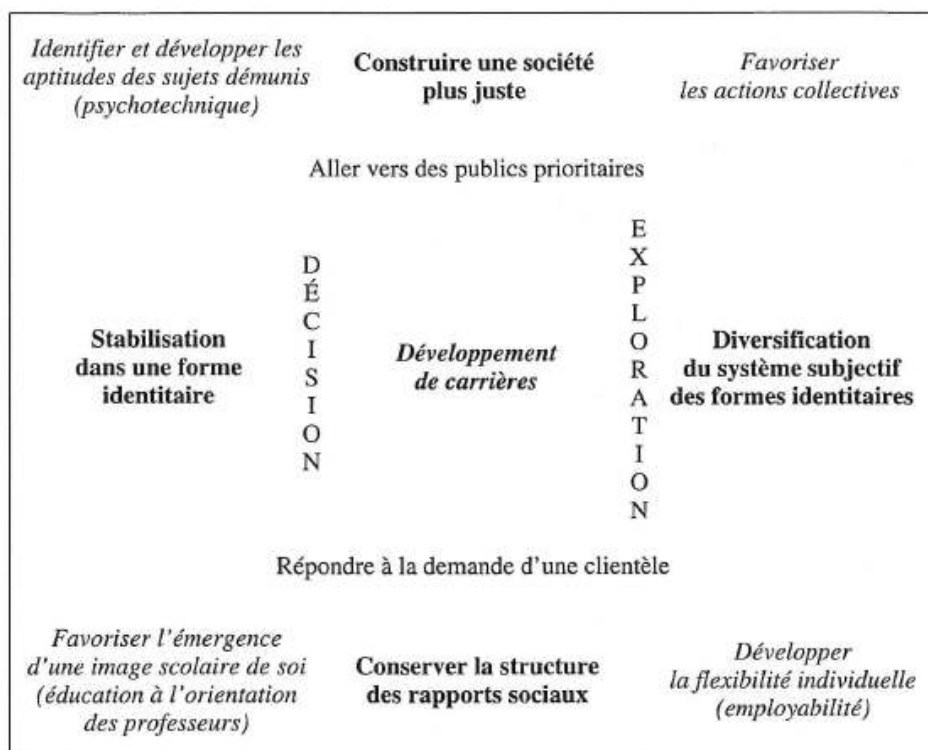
Identifier et développer les aptitudes des sujets démunis (psychotechnique)

Construire une société plus juste

Favoriser les actions collectives

Aller vers des publics prioritaires

Stabilisation dans une forme identitaire

DÉCISION

Développement de carrières

EXPLORATION

Diversification du système subjectif des formes identitaires

Répondre à la demande d'une clientèle

Favoriser l'émergence d'une image scolaire de soi (éducation à l'orientation des professeurs)

Conserver la structure des rapports sociaux

Développer la flexibilité individuelle (employabilité)